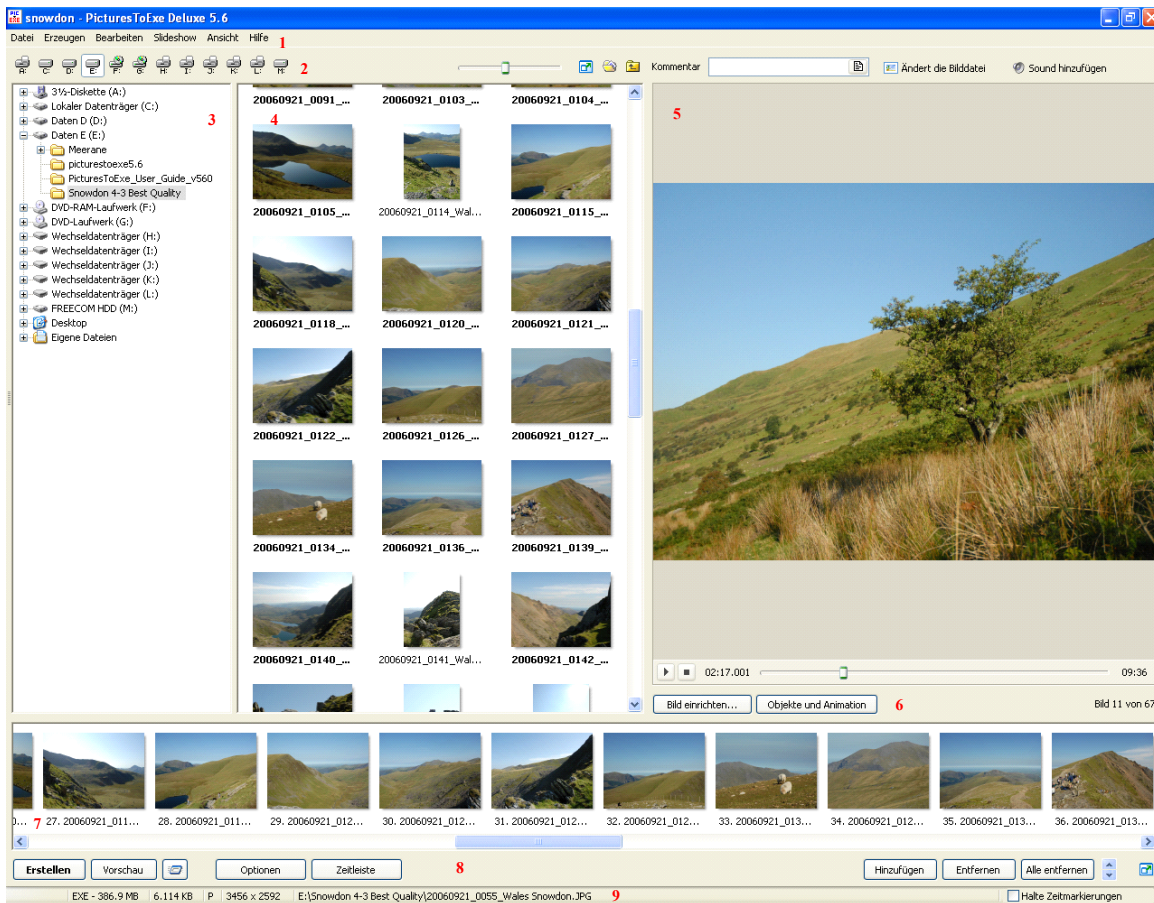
snowdon - PicturesToExe Deluxe 5.6

Datei Erzeugen Bearbeiten Slideshow Ansicht Hilfe 1

A: C: D: E: F: G: H: I: J: K: L: M: 2

Kommentar

Ändert die Bilddatei

Sound hinzufügen

3½-Diskette (A:)
Lokaler Datenträger (C:)
Daten D (D:)
Daten E (E:)
Meerane
picturestoexe5.6
PicturesToExe_User_Guide_v560
Snowdon 4-3 Best Quality
DVD-RAM-Laufwerk (F:)
DVD-Laufwerk (G:)
Wechseldatenträger (H:)
Wechseldatenträger (I:)
Wechseldatenträger (J:)
Wechseldatenträger (K:)
Wechseldatenträger (L:)
FREECOM HDD (M:)
Desktop
Eigene Dateien

3

4

20060921_0091_...
20060921_0103_...
20060921_0104_...
20060921_0105_...
20060921_0114_Wal...
20060921_0115_...
20060921_0118_...
20060921_0120_...
20060921_0121_...
20060921_0122_...
20060921_0126_...
20060921_0127_...
20060921_0134_...
20060921_0136_...
20060921_0139_...
20060921_0140_...
20060921_0141_Wal...
20060921_0142_...

5

02:17.001

09:36

Bild einrichten...

Objekte und Animation

6

Bild 11 von 67

0... 7 27. 20060921_011... 28. 20060921_011... 29. 20060921_012... 30. 20060921_012... 31. 20060921_012... 32. 20060921_012... 33. 20060921_013... 34. 20060921_012... 35. 20060921_013... 36. 20060921_013...

Erstellen
Vorschau
Optionen
Zeitleiste
8
Hinzufügen
Entfernen
Alle entfernen

EXE - 386.9 MB | 6.114 KB | P | 3456 x 2592 | E:\Snowdon 4-3 Best Quality\20060921_0055_Wales Snowdon.JPG 9

Halte Zeitmarkierungen